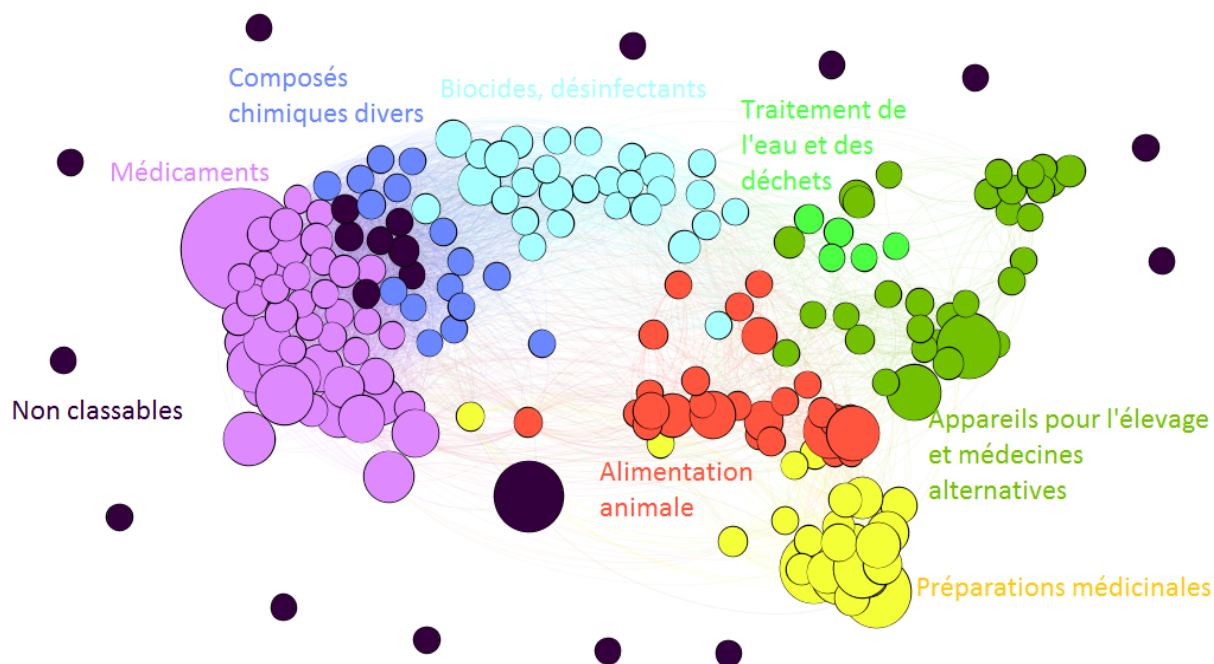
Composés chimiques divers

Biocides, désinfectants

Traitement de l'eau et des déchets

Médicaments

Non classables

Appareils pour l'élevage et médecines alternatives

Alimentation animale

Préparations médicinales